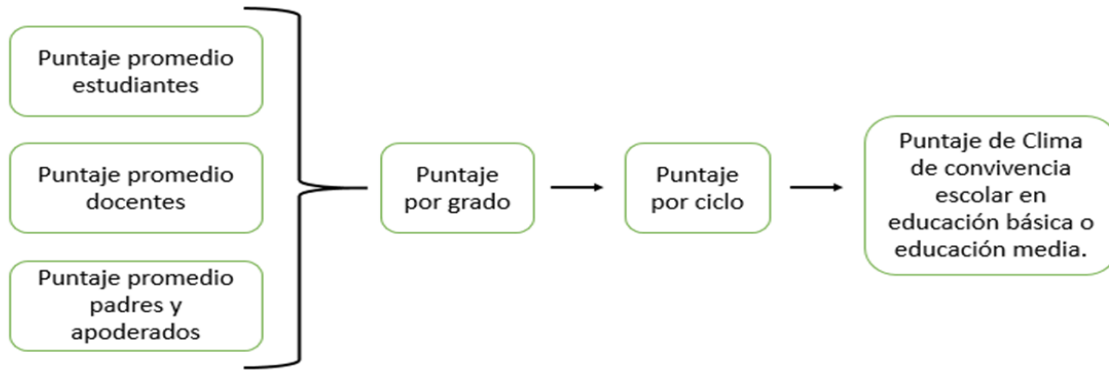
Puntaje promedio estudiantes

Puntaje promedio docentes

Puntaje promedio padres y apoderados

Puntaje por grado

Puntaje por ciclo

Puntaje de Clima de convivencia escolar en educación básica o educación media.